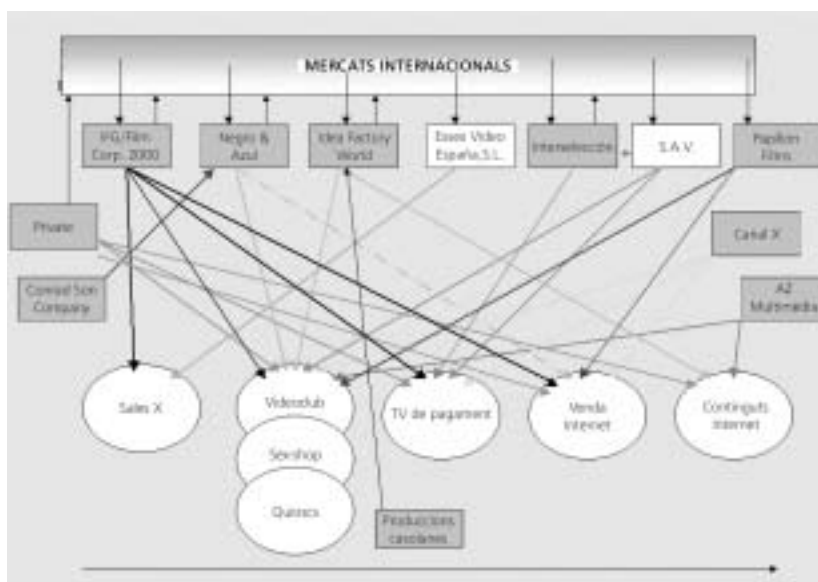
MERCATS INTERNACIONALS

IFG/Film Corp. 2000

Negro & Azul

Idea Factory World

Essex Video España S.L.

Interselección

S.A.V.

Papillon Films

Private

Canal X

Conrad Son Company

A2 Multimedia

Sales X

Videoclub

Sexshop

Quioscs

TV de pagament

Venda Internet

Continguts Internet

Produccions casolanes